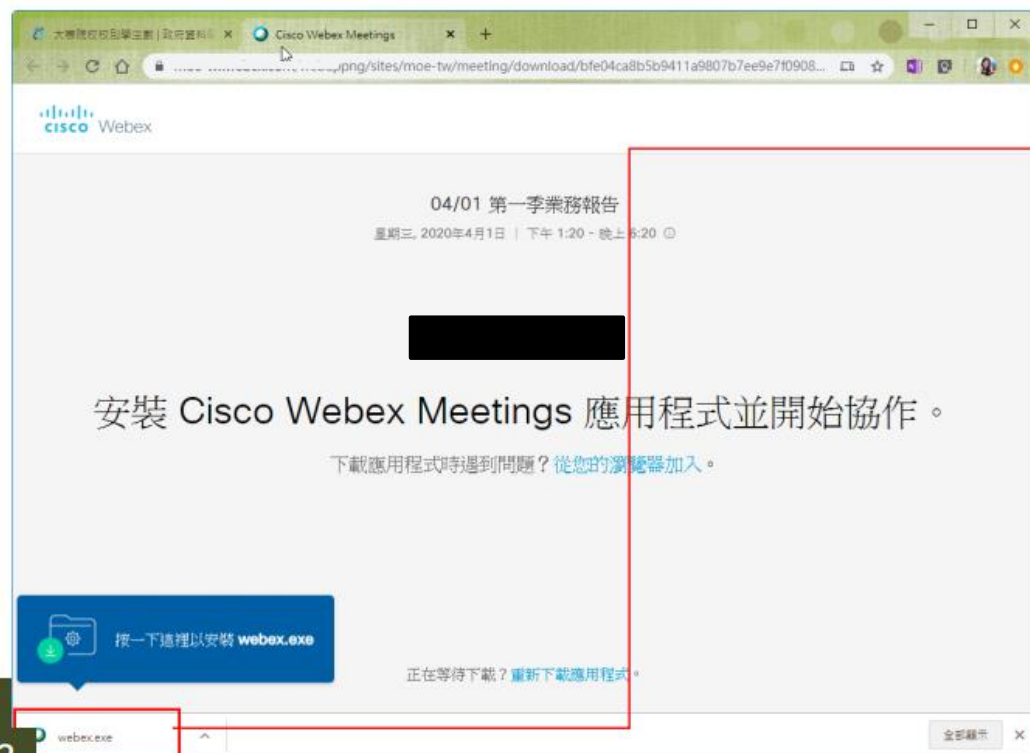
大專院校校園學生數 | 政府資料 ×
Cisco Webex Meetings ×
+

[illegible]/png/sites/moe-tw/meeting/download/bfe04ca8b5b9411a9807b7ee9e7f0908...

cisco Webex

04/01 第一季業務報告
星期三, 2020年4月1日 | 下午 1:20 - 晚上 5:20

安裝 Cisco Webex Meetings 應用程式並開始協作。

下載應用程式時遇到問題？從您的瀏覽器加入。

按一下這裡以安裝 webex.exe

正在等待下載？重新下載應用程式。

webex.exe

全部顯示
×